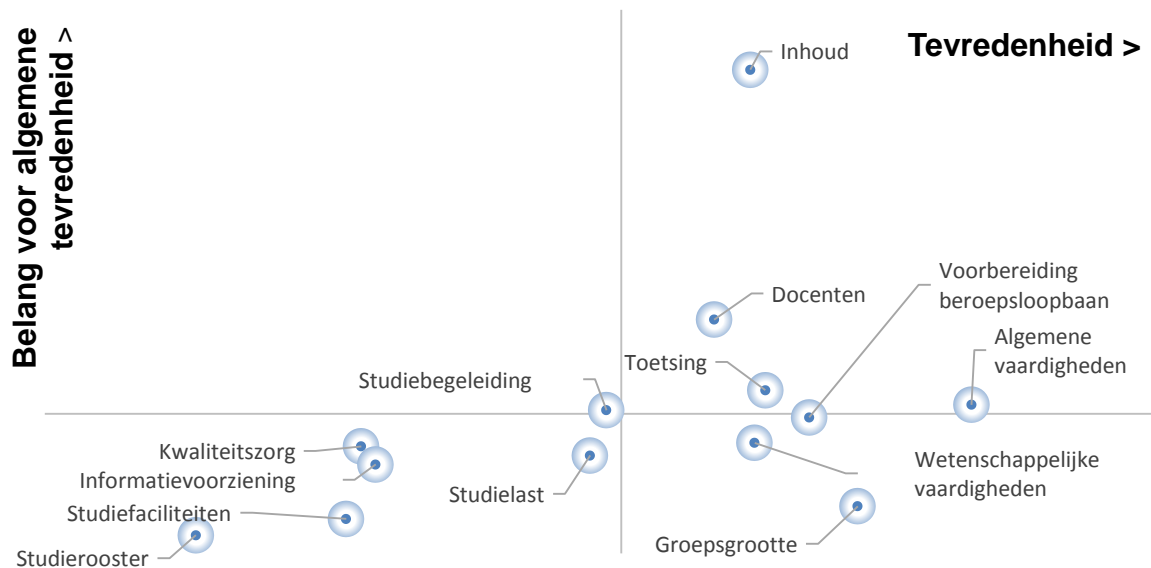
Belang voor algemene tevredenheid >

Tevredenheid >

Inhoud

Docenten

Voorbereiding beroepsloopbaan

Algemene vaardigheden

Toetsing

Studiebegeleiding

Kwaliteitszorg

Informatievoorziening

Studielast

Wetenschappelijke vaardigheden

Studiefaciliteiten

Groepsgrootte

Studierooster